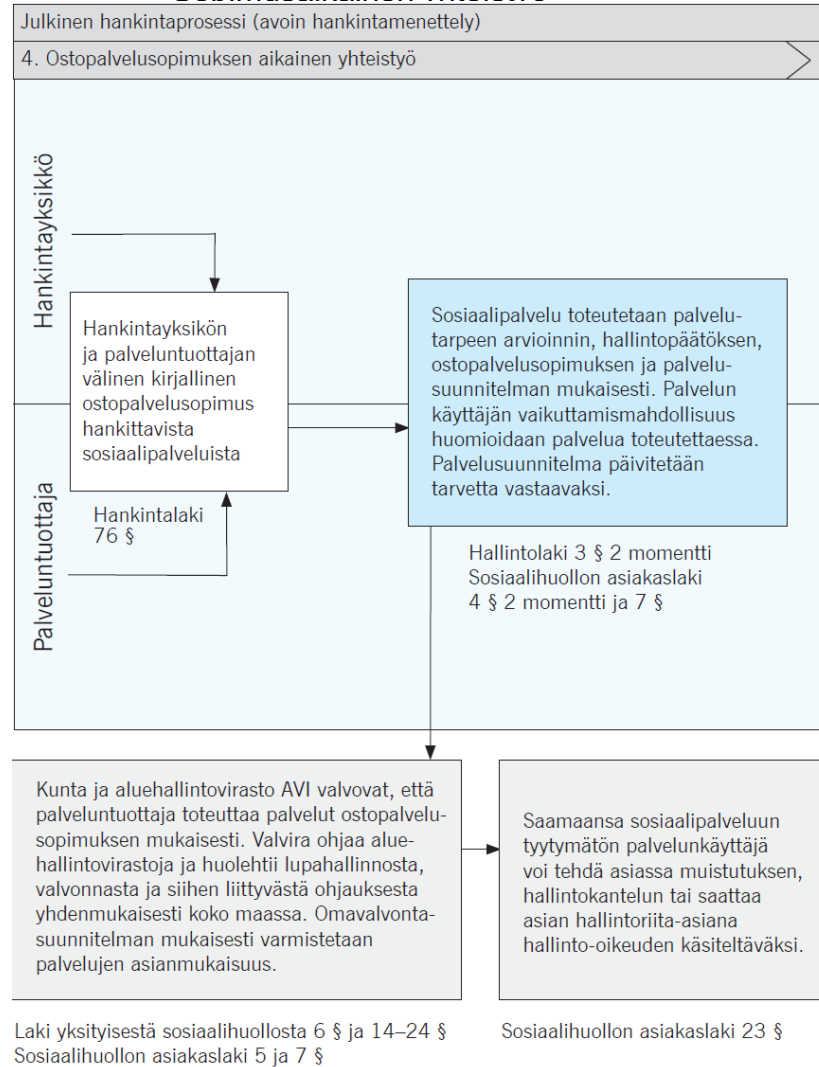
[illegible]

Julkinen hankintaprosessi (avoin hankintamenettely)

4. Ostopalvelusopimuksen aikainen yhteistyö

Hankintayksikkö

Palveluntuottaja

Hankintayksikön ja palveluntuottajan välinen kirjallinen ostopalvelusopimus hankittavista sosiaalipalveluista

Hankintalaki 76 §

Sosiaalipalvelu toteutetaan palvelutarpeen arvioinnin, hallintopäätöksen, ostopalvelusopimuksen ja palvelusuunnitelman mukaisesti. Palvelun käyttäjän vaikuttamismahdollisuus huomioidaan palvelua toteutettaessa. Palvelusuunnitelma päivitetään tarvetta vastaavaksi.

Hallintolaki 3 § 2 momentti
Sosiaalihuollon asiakaslaki 4 § 2 momentti ja 7 §

Kunta ja aluehallintovirasto AVI valvovat, että palveluntuottaja toteuttaa palvelut ostopalvelusopimuksen mukaisesti. Valvira ohjaa aluehallintovirastoja ja huolehtii lupahallinnosta, valvonnasta ja siihen liittyvästä ohjauksesta yhdenmukaisesti koko maassa. Omavalvontasuunnitelman mukaisesti varmistetaan palvelujen asianmukaisuus.

Saamaansa sosiaalipalveluun tyytymätön palvelunkäyttäjä voi tehdä asiassa muistutuksen, hallintokantelun tai saattaa asian hallintoriita-asiana hallinto-oikeuden käsiteltäväksi.

Laki yksityisestä sosiaalihuollosta 6 § ja 14–24 §
Sosiaalihuollon asiakaslaki 5 ja 7 §

Sosiaalihuollon asiakaslaki 23 §